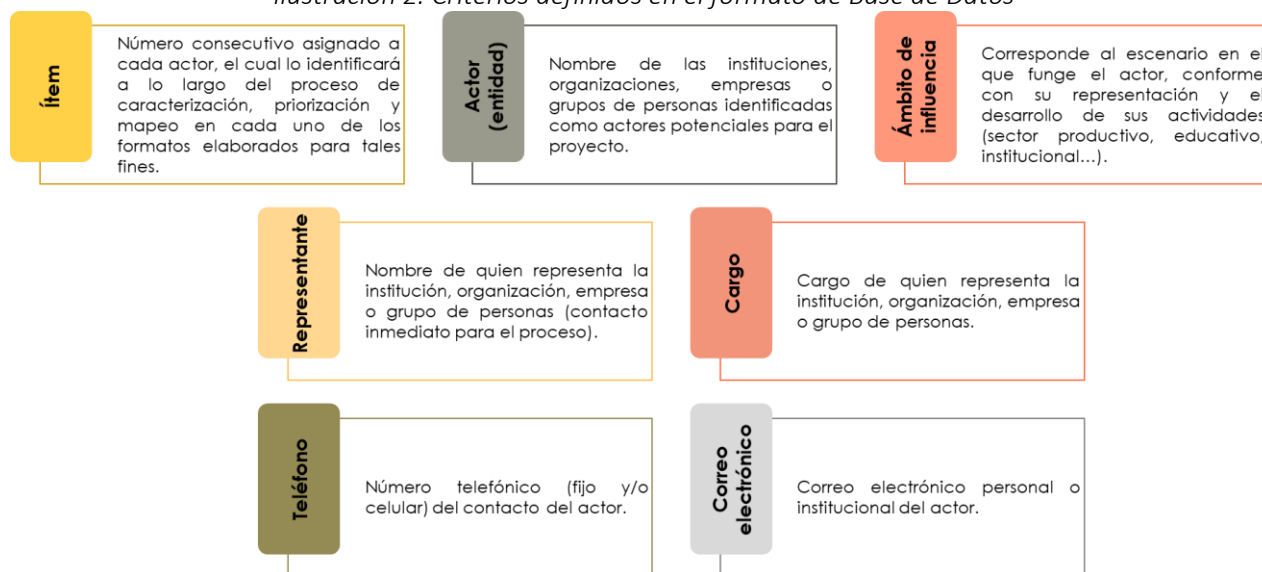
Ilustración 2. Criterios definidos en el formato de Base de Datos

Ítem

Número consecutivo asignado a cada actor, el cual lo identificará a lo largo del proceso de caracterización, priorización y mapeo en cada uno de los formatos elaborados para tales fines.

Actor (entidad)

Nombre de las instituciones, organizaciones, empresas o grupos de personas identificadas como actores potenciales para el proyecto.

Ámbito de influencia

Corresponde al escenario en el que funge el actor, conforme con su representación y el desarrollo de sus actividades (sector productivo, educativo, institucional...).

Representante

Nombre de quien representa la institución, organización, empresa o grupo de personas (contacto inmediato para el proceso).

Cargo

Cargo de quien representa la institución, organización, empresa o grupo de personas.

Teléfono

Número telefónico (fijo y/o celular) del contacto del actor.

Correo electrónico

Correo electrónico personal o institucional del actor.